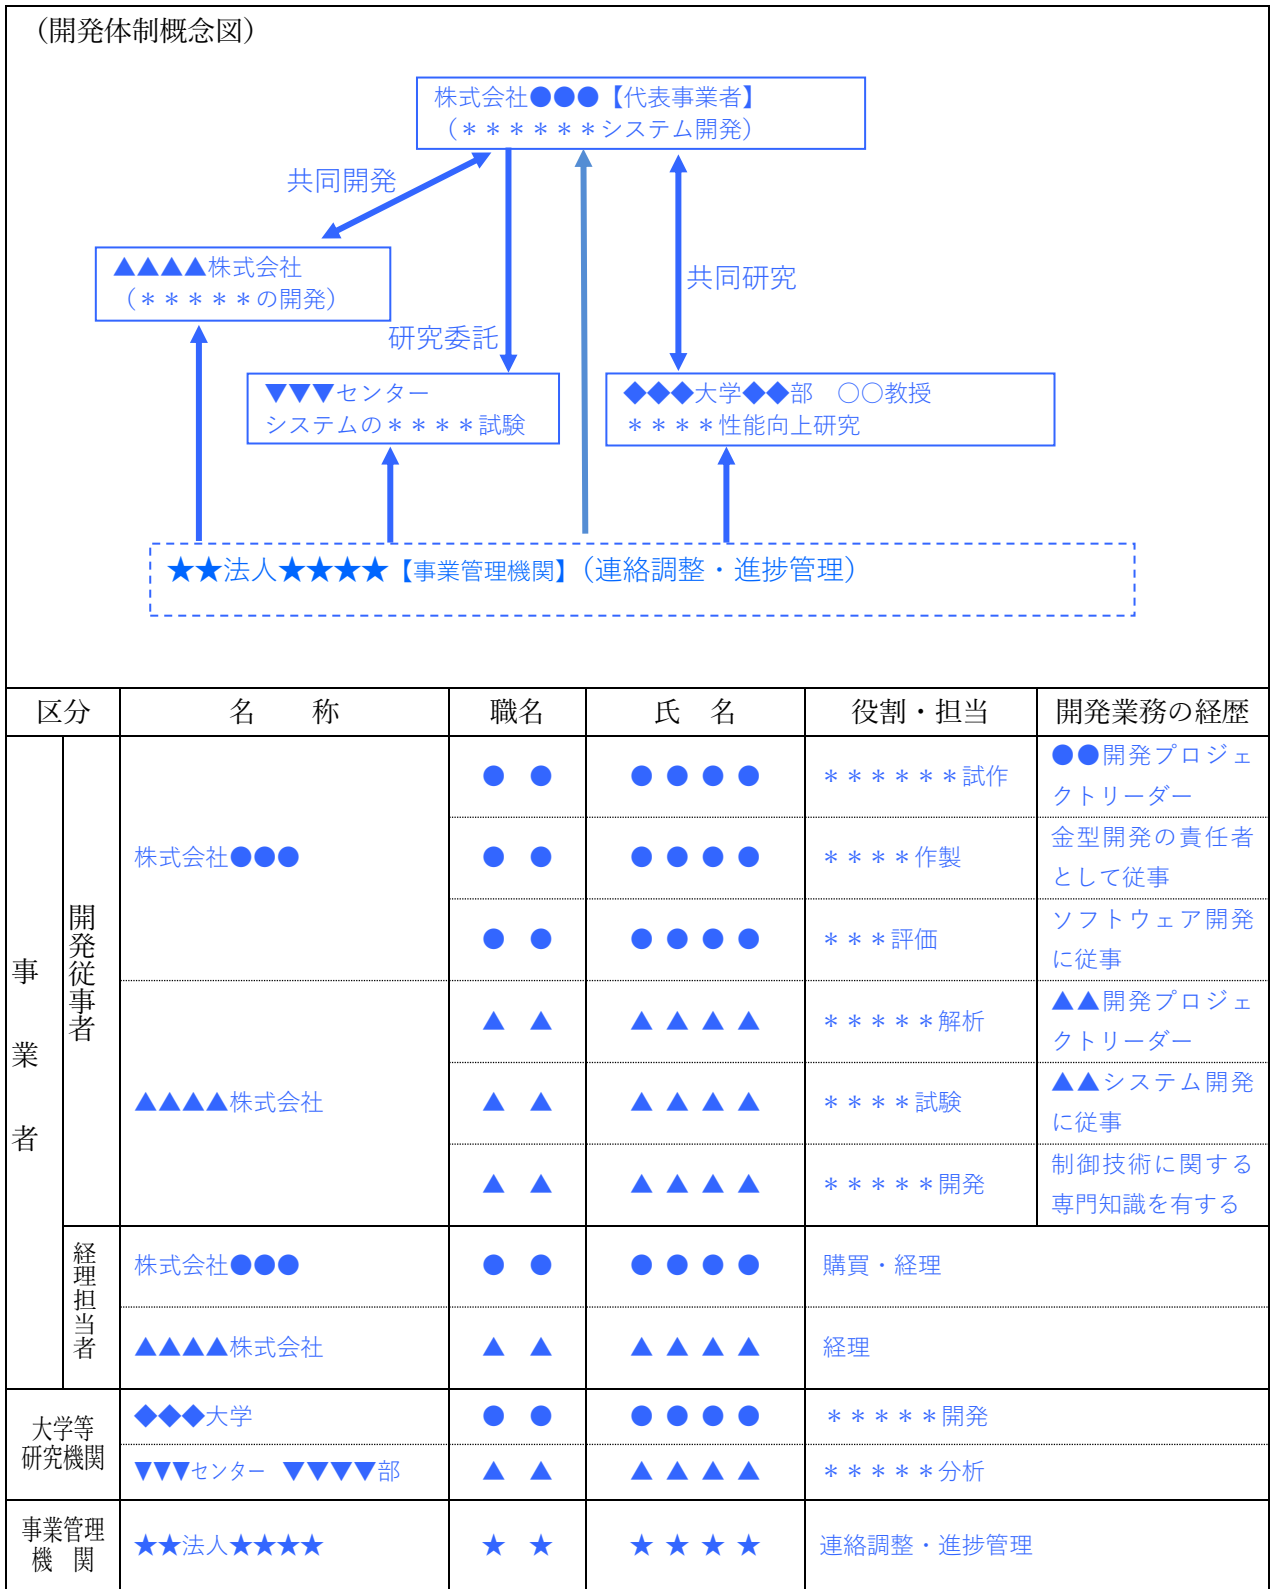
（開発体制概念図）

株式会社●●●【代表事業者】
（＊＊＊＊＊＊システム開発）

共同開発

▲▲▲▲株式会社
（＊＊＊＊＊の開発）

研究委託

共同研究

▼▼▼センター
システムの＊＊＊＊試験

◆◆◆大学◆◆部　○○教授
＊＊＊＊性能向上研究

★★法人★★★★【事業管理機関】（連絡調整・進捗管理）

| 区分 | | 名　称 | 職名 | 氏　名 | 役割・担当 | 開発業務の経歴 |
|---|---|---|---|---|---|---|
| 事業者 | 開発従事者 | 株式会社●●● | ●　● | ●●●● | ＊＊＊＊＊＊試作 | ●●開発プロジェクトリーダー |
| | | | ●　● | ●●●● | ＊＊＊＊作製 | 金型開発の責任者として従事 |
| | | | ●　● | ●●●● | ＊＊＊評価 | ソフトウェア開発に従事 |
| | | ▲▲▲▲株式会社 | ▲　▲ | ▲▲▲▲ | ＊＊＊＊＊解析 | ▲▲開発プロジェクトリーダー |
| | | | ▲　▲ | ▲▲▲▲ | ＊＊＊＊試験 | ▲▲システム開発に従事 |
| | | | ▲　▲ | ▲▲▲▲ | ＊＊＊＊＊開発 | 制御技術に関する専門知識を有する |
| | 経理担当者 | 株式会社●●● | ●　● | ●●●● | 購買・経理 | |
| | | ▲▲▲▲株式会社 | ▲　▲ | ▲▲▲▲ | 経理 | |
| 大学等研究機関 | | ◆◆◆大学 | ●　● | ●●●● | ＊＊＊＊＊開発 | |
| | | ▼▼▼センター　▼▼▼▼部 | ▲　▲ | ▲▲▲▲ | ＊＊＊＊＊分析 | |
| 事業管理機　関 | | ★★法人★★★★ | ★　★ | ★★★★ | 連絡調整・進捗管理 | |